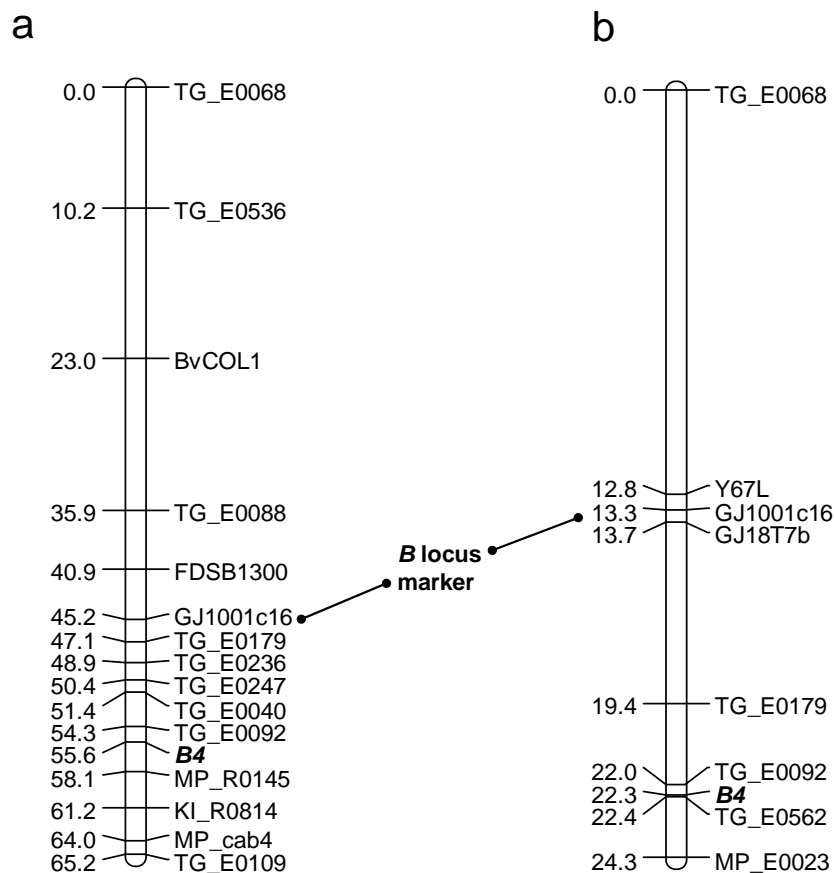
a

0.0 TG_E0068
10.2 TG_E0536
23.0 BvCOL1
35.9 TG_E0088
40.9 FDSB1300
45.2 GJ1001c16
47.1 TG_E0179
48.9 TG_E0236
50.4 TG_E0247
51.4 TG_E0040
54.3 TG_E0092
55.6 ***B4***
58.1 MP_R0145
61.2 KI_R0814
64.0 MP_cab4
65.2 TG_E0109

***B* locus marker**

b

0.0 TG_E0068
12.8 Y67L
13.3 GJ1001c16
13.7 GJ18T7b
19.4 TG_E0179
22.0 TG_E0092
22.3 ***B4***
22.4 TG_E0562
24.3 MP_E0023